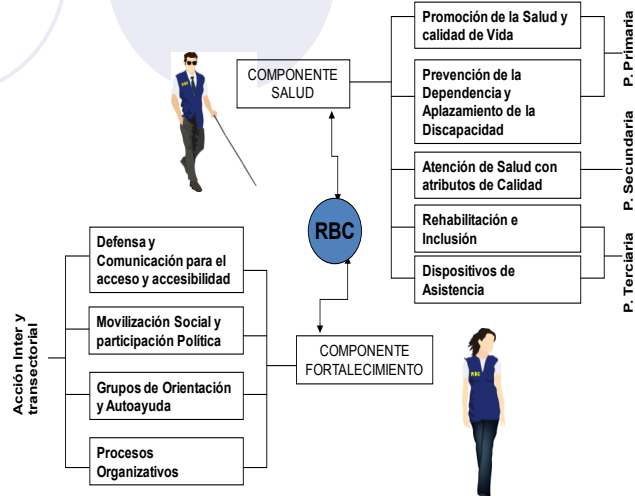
COMPONENTE SALUD

Promoción de la Salud y calidad de Vida

Prevención de la Dependencia y Aplazamiento de la Discapacidad

P. Primaria

Atención de Salud con atributos de Calidad

P. Secundaria

Rehabilitación e Inclusión

Dispositivos de Asistencia

P. Terciaria

RBC

RBC

RBC

Acción Inter y transectorial

Defensa y Comunicación para el acceso y accesibilidad

Movilización Social y participación Política

Grupos de Orientación y Autoayuda

Procesos Organizativos

COMPONENTE FORTALECIMIENTO